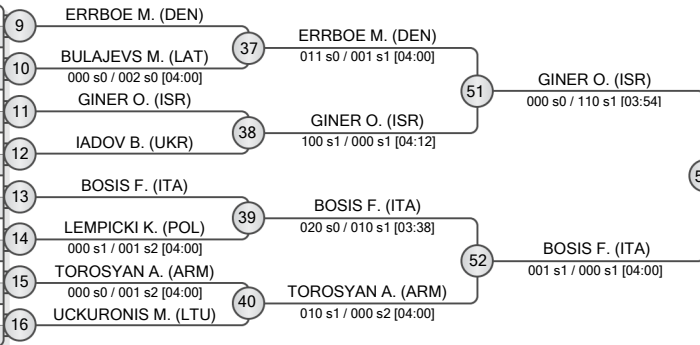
9
ERRBOE M. (DEN)
10
BULAJEVS M. (LAT)
000 s0 / 002 s0 [04:00]
37
ERRBOE M. (DEN)
011 s0 / 001 s1 [04:00]
11
GINER O. (ISR)
12
IADOV B. (UKR)
38
GINER O. (ISR)
100 s1 / 000 s1 [04:12]
51
GINER O. (ISR)
000 s0 / 110 s1 [03:54]
13
BOSIS F. (ITA)
14
LEMPICKI K. (POL)
000 s1 / 001 s2 [04:00]
39
BOSIS F. (ITA)
020 s0 / 010 s1 [03:38]
15
TOROSYAN A. (ARM)
000 s0 / 001 s2 [04:00]
16
UCKURONIS M. (LTU)
40
TOROSYAN A. (ARM)
010 s1 / 000 s2 [04:00]
52
BOSIS F. (ITA)
001 s1 / 000 s1 [04:00]
5